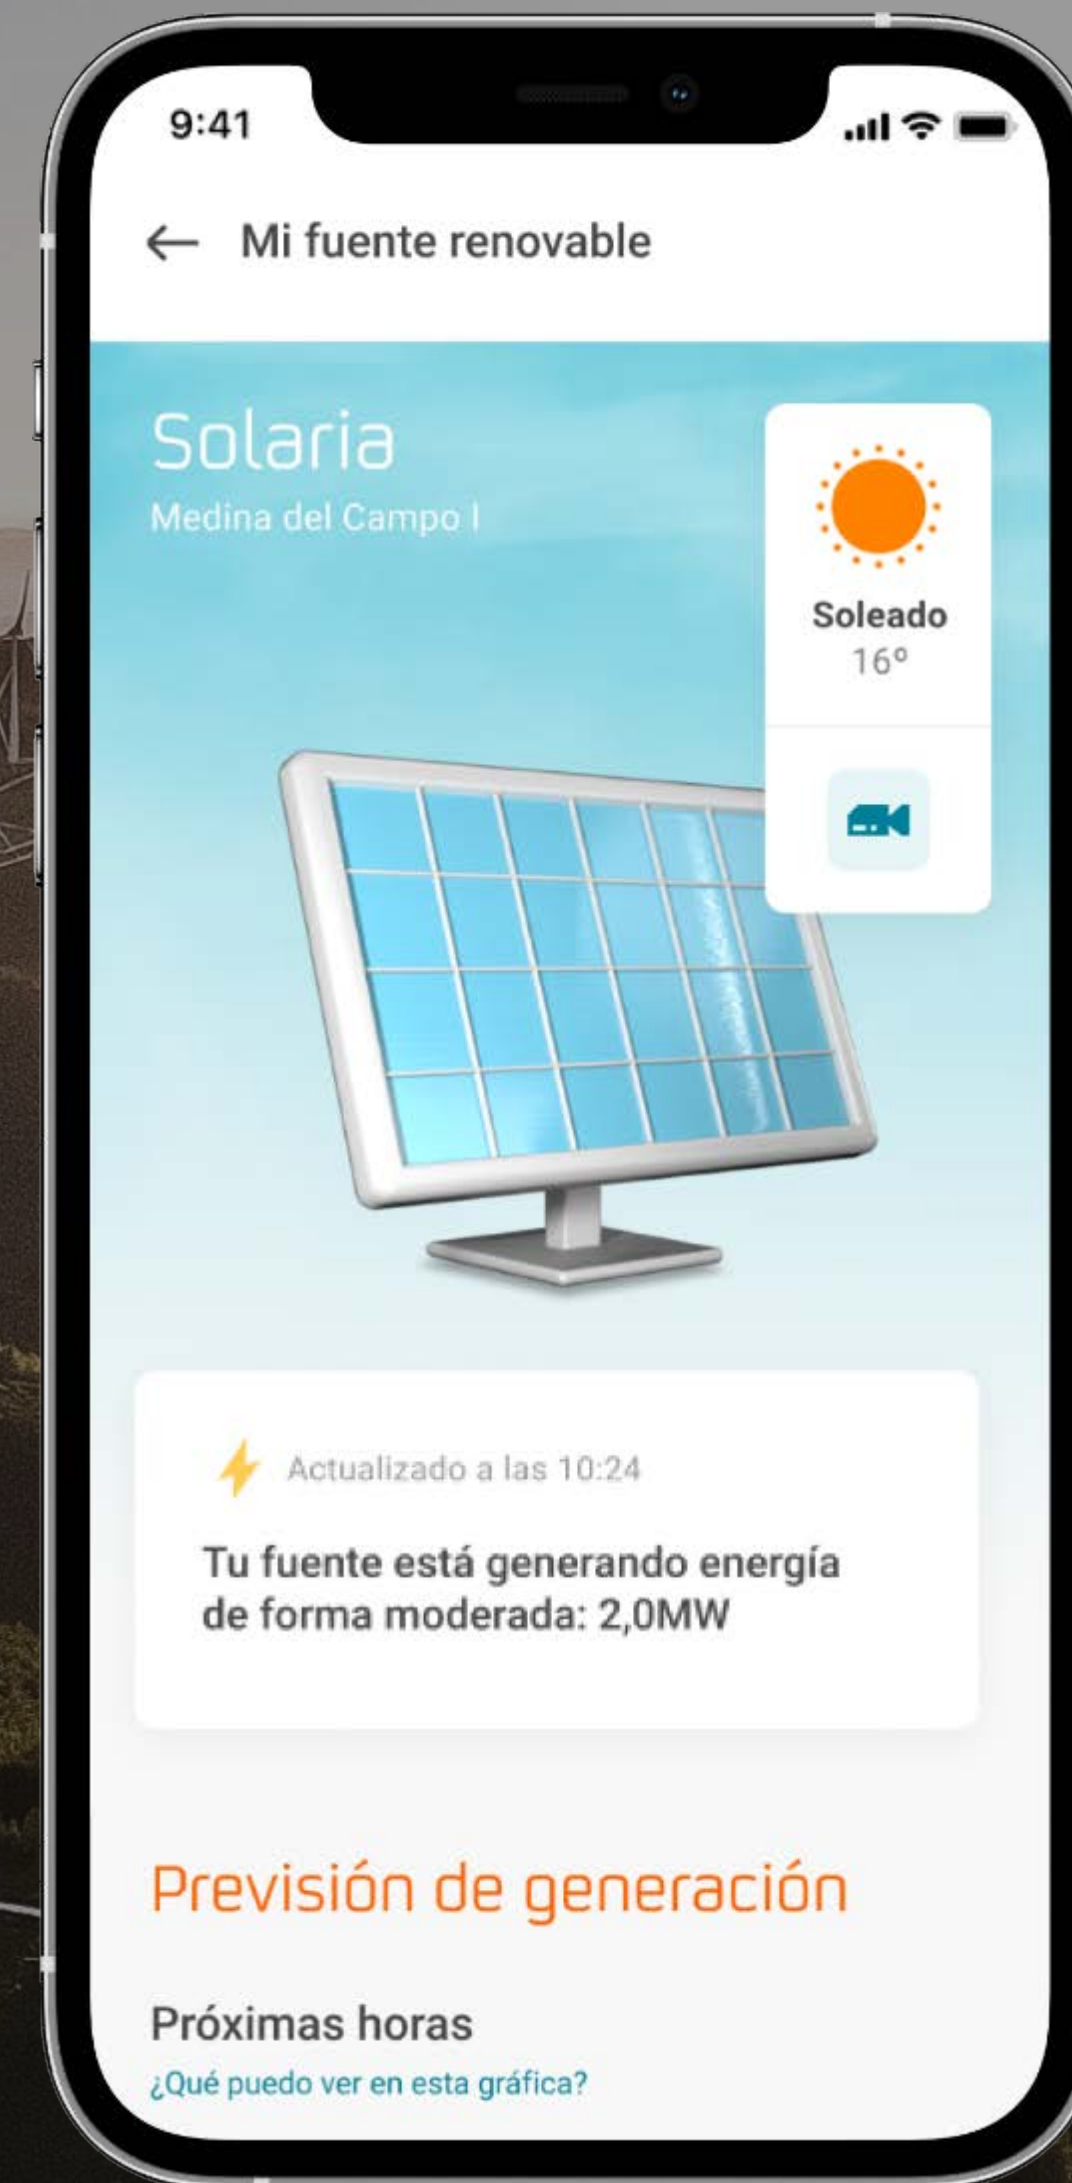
9:41

Mi fuente renovable

Solaria
Medina del Campo I

Soleado
16º

Actualizado a las 10:24

Tu fuente está generando energía de forma moderada: 2,0MW

Previsión de generación

Próximas horas
¿Qué puedo ver en esta gráfica?